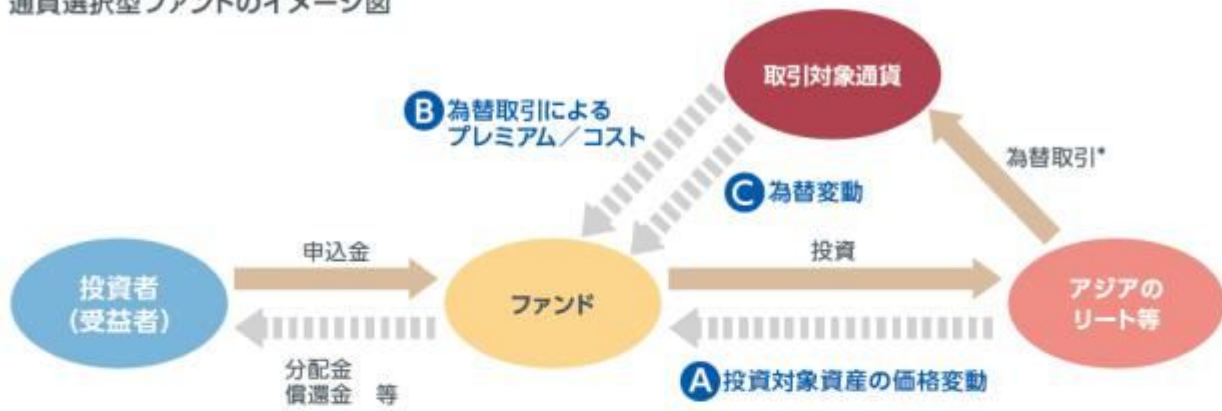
通貨選択型ファンドのイメージ図

取引対象通貨

B 為替取引によるプレミアム／コスト

為替取引*

C 為替変動

申込金

投資

投資者（受益者）

ファンド

アジアのリート等

分配金
償還金　等

A 投資対象資産の価格変動